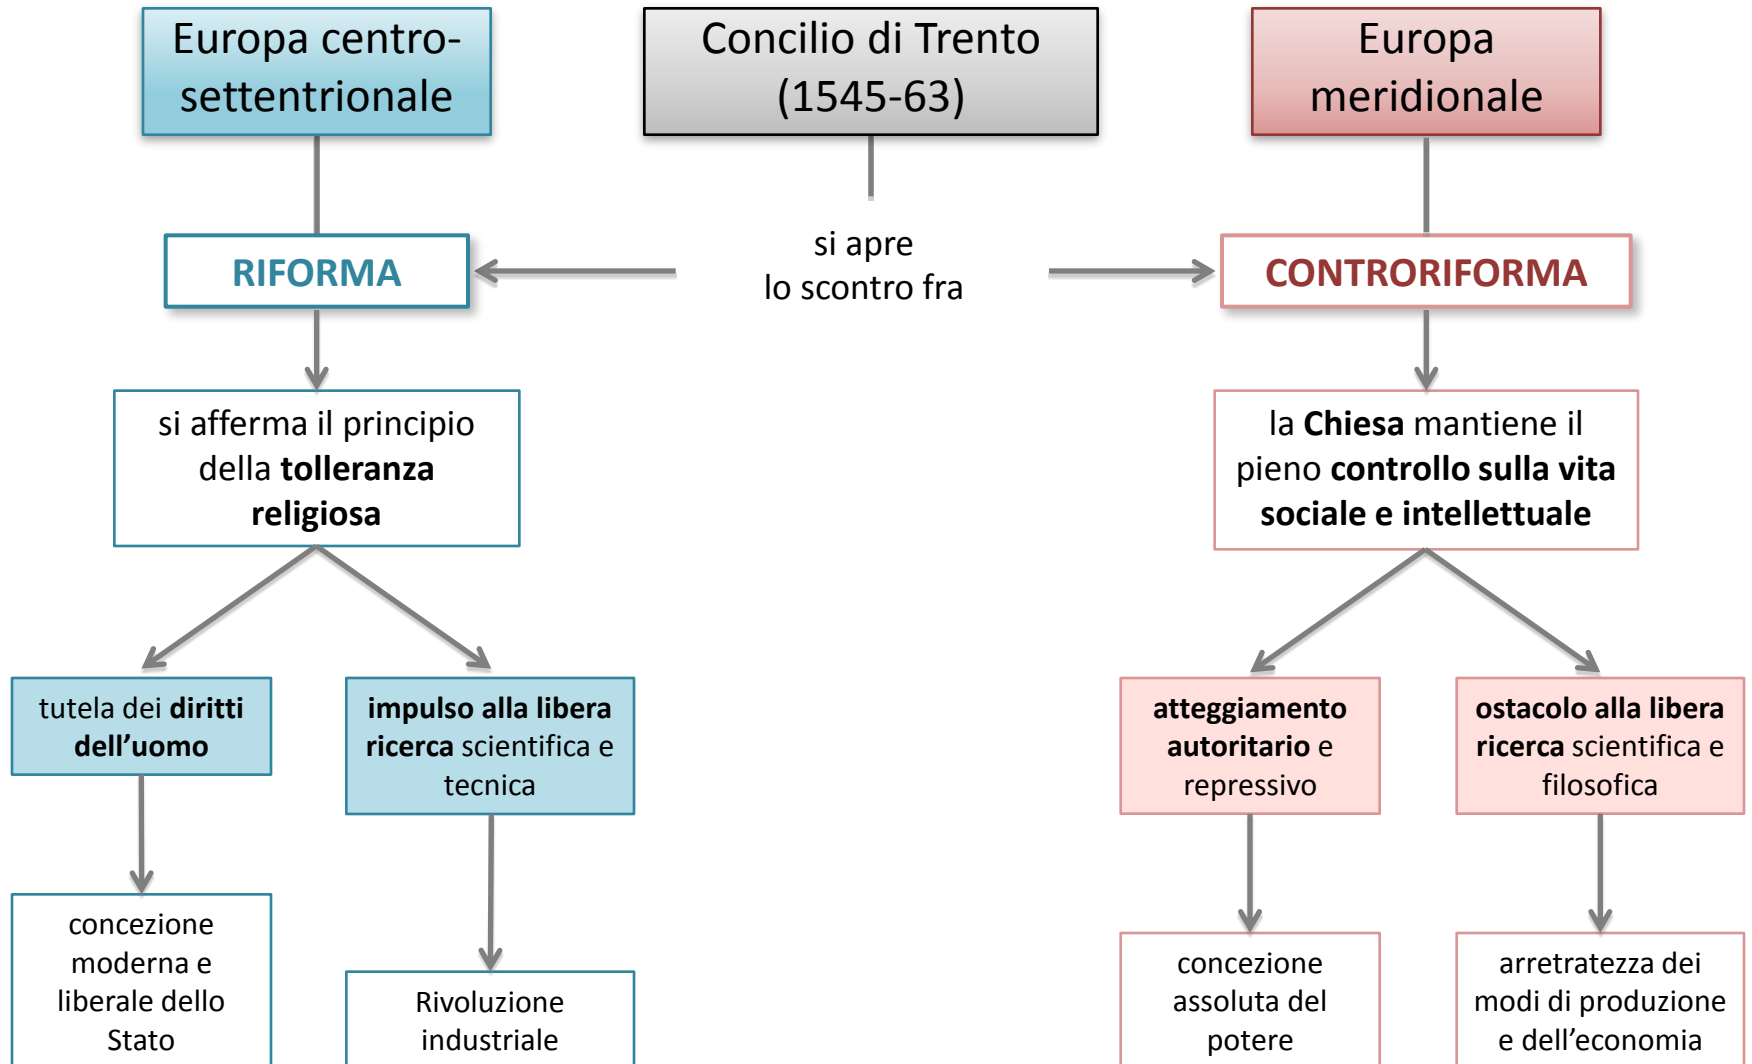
Europa centro-settentrionale

Concilio di Trento (1545-63)

Europa meridionale

RIFORMA

si apre
lo scontro fra

CONTRORIFORMA

si afferma il principio della **tolleranza religiosa**

la **Chiesa** mantiene il pieno **controllo sulla vita sociale e intellettuale**

tutela dei **diritti dell'uomo**

**impulso alla libera ricerca** scientifica e tecnica

**atteggiamento autoritario** e repressivo

**ostacolo alla libera ricerca** scientifica e filosofica

concezione moderna e liberale dello Stato

Rivoluzione industriale

concezione assoluta del potere

arretratezza dei modi di produzione e dell'economia